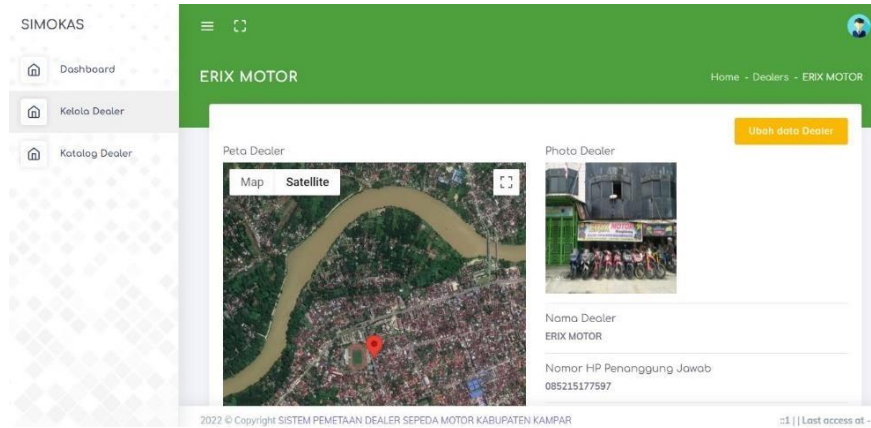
SIMOKAS

Dashboard

Kelola Dealer

Katalog Dealer

ERIX MOTOR

Home - Dealers - ERIX MOTOR

Ubah data Dealer

Peta Dealer

Map Satellite

Photo Dealer

Nama Dealer
ERIX MOTOR

Nomor HP Penanggung Jawab
085215177597

2022 © Copyright SISTEM PEMETAAN DEALER SEPEDA MOTOR KABUPATEN KAMPAR

::1 | | Last access at -